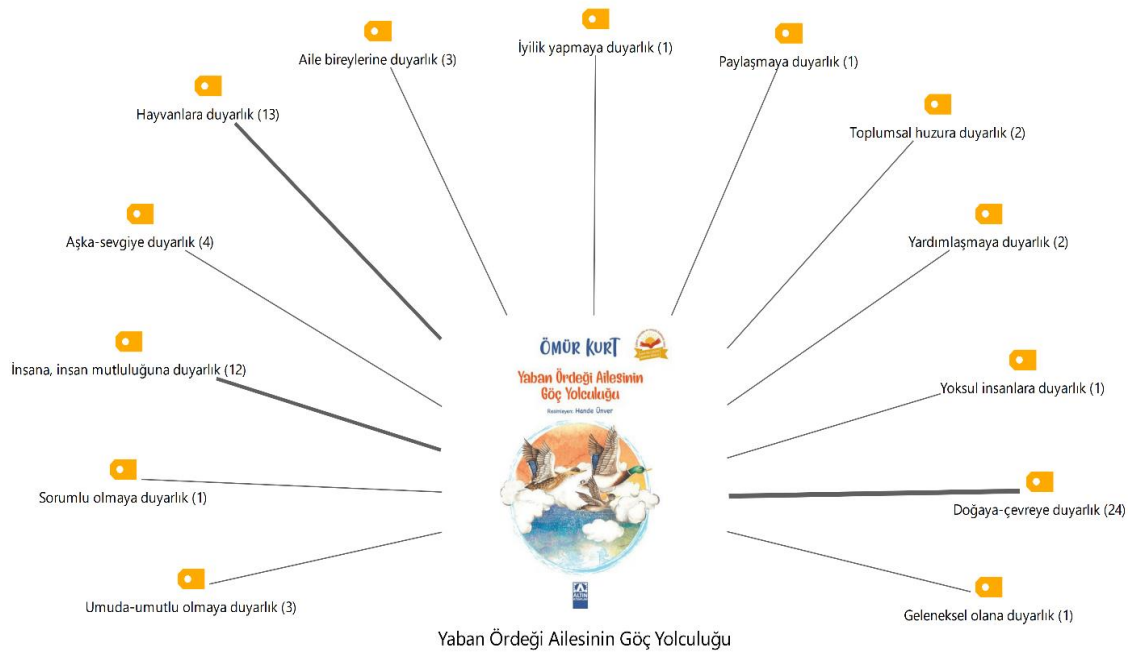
Aile bireylerine duyarlık (3)

İyilik yapmaya duyarlık (1)

Paylaşmaya duyarlık (1)

Hayvanlara duyarlık (13)

Toplumsal huzura duyarlık (2)

Aşka-sevgiye duyarlık (4)

Yardımlaşmaya duyarlık (2)

İnsana, insan mutluluğuna duyarlık (12)

ÖMÜR KURT

Yaban Ördeği Ailesinin Göç Yolculuğu

Resimleyen: Hande Önver

Yoksul insanlara duyarlık (1)

Sorumlu olmaya duyarlık (1)

Doğaya-çevreye duyarlık (24)

Umuda-umutlu olmaya duyarlık (3)

Geleneksel olana duyarlık (1)

Yaban Ördeği Ailesinin Göç Yolculuğu